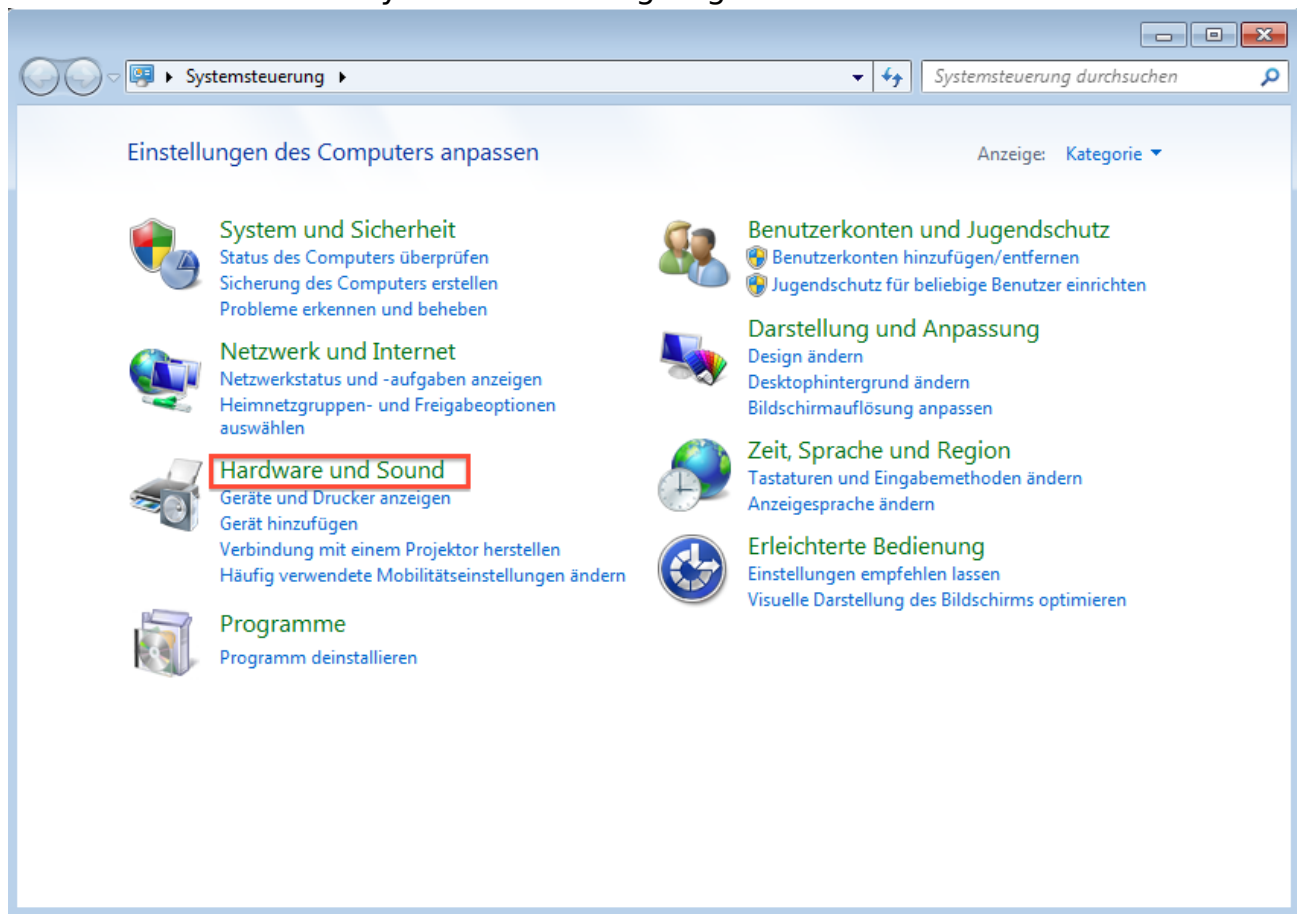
Systemsteuerung

Systemsteuerung durchsuchen

Einstellungen des Computers anpassen

Anzeige: Kategorie

System und Sicherheit
Status des Computers überprüfen
Sicherung des Computers erstellen
Probleme erkennen und beheben

Netzwerk und Internet
Netzwerkstatus und -aufgaben anzeigen
Heimnetzgruppen- und Freigabeoptionen auswählen

Hardware und Sound
Geräte und Drucker anzeigen
Gerät hinzufügen
Verbindung mit einem Projektor herstellen
Häufig verwendete Mobilitätseinstellungen ändern

Programme
Programm deinstallieren

Benutzerkonten und Jugendschutz
Benutzerkonten hinzufügen/entfernen
Jugendschutz für beliebige Benutzer einrichten

Darstellung und Anpassung
Design ändern
Desktophintergrund ändern
Bildschirmauflösung anpassen

Zeit, Sprache und Region
Tastaturen und Eingabemethoden ändern
Anzeigesprache ändern

Erleichterte Bedienung
Einstellungen empfehlen lassen
Visuelle Darstellung des Bildschirms optimieren